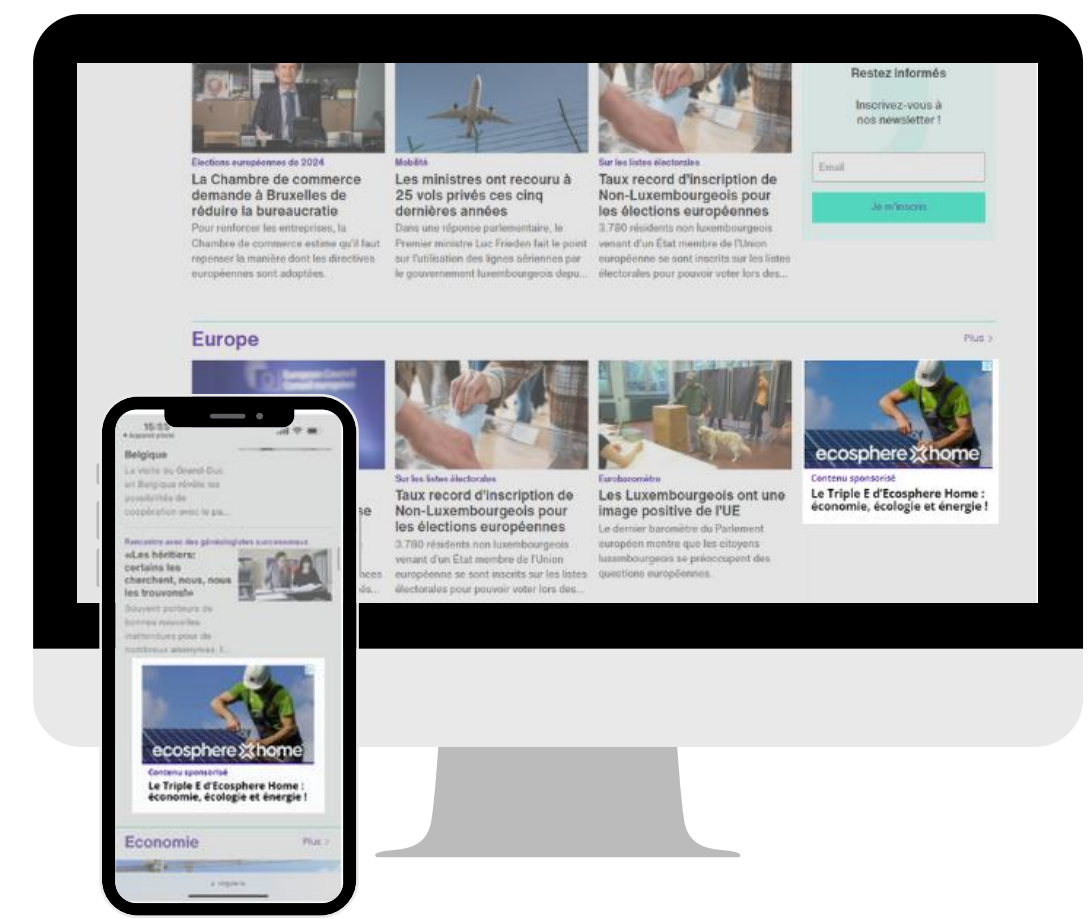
Elections européennes de 2024
La Chambre de commerce demande à Bruxelles de réduire la bureaucratie
Pour renforcer les entreprises, la Chambre de commerce estime qu'il faut repenser la manière dont les directives européennes sont adoptées.

Mobilité
Les ministres ont recouru à 25 vols privés ces cinq dernières années
Dans une réponse parlementaire, le Premier ministre Luc Frieden fait le point sur l'utilisation des lignes aériennes par le gouvernement luxembourgeois depu...

Sur les listes électorales
Taux record d'inscription de Non-Luxembourgeois pour les élections européennes
3.780 résidents non luxembourgeois venant d'un État membre de l'Union européenne se sont inscrits sur les listes électorales pour pouvoir voter lors des...

Restez informés
Inscrivez-vous à nos newsletter !
Email
Je m'inscris

Europe
Plus >

Sur les listes électorales
Taux record d'inscription de Non-Luxembourgeois pour les élections européennes
3.780 résidents non luxembourgeois venant d'un État membre de l'Union européenne se sont inscrits sur les listes électorales pour pouvoir voter lors des...

Eurobaromètre
Les Luxembourgeois ont une image positive de l'UE
Le dernier baromètre du Parlement européen montre que les citoyens luxembourgeois se préoccupent des questions européennes.

ecosphere home
Contenu sponsorisé
Le Triple E d'Ecosphere Home : économie, écologie et énergie !

15:53
Belgique
La visite du Grand-Duc en Belgique révèle ses possibilités de coopération avec le pa...

Rencontre avec des généalogistes successoraux
«Les héritiers: certains les cherchent, nous, nous les trouvons!»
Souvent porteurs de bonnes nouvelles inattendues pour de nombreux anonymes, l...

ecosphere home
Contenu sponsorisé
Le Triple E d'Ecosphere Home : économie, écologie et énergie !

Economie
Plus >